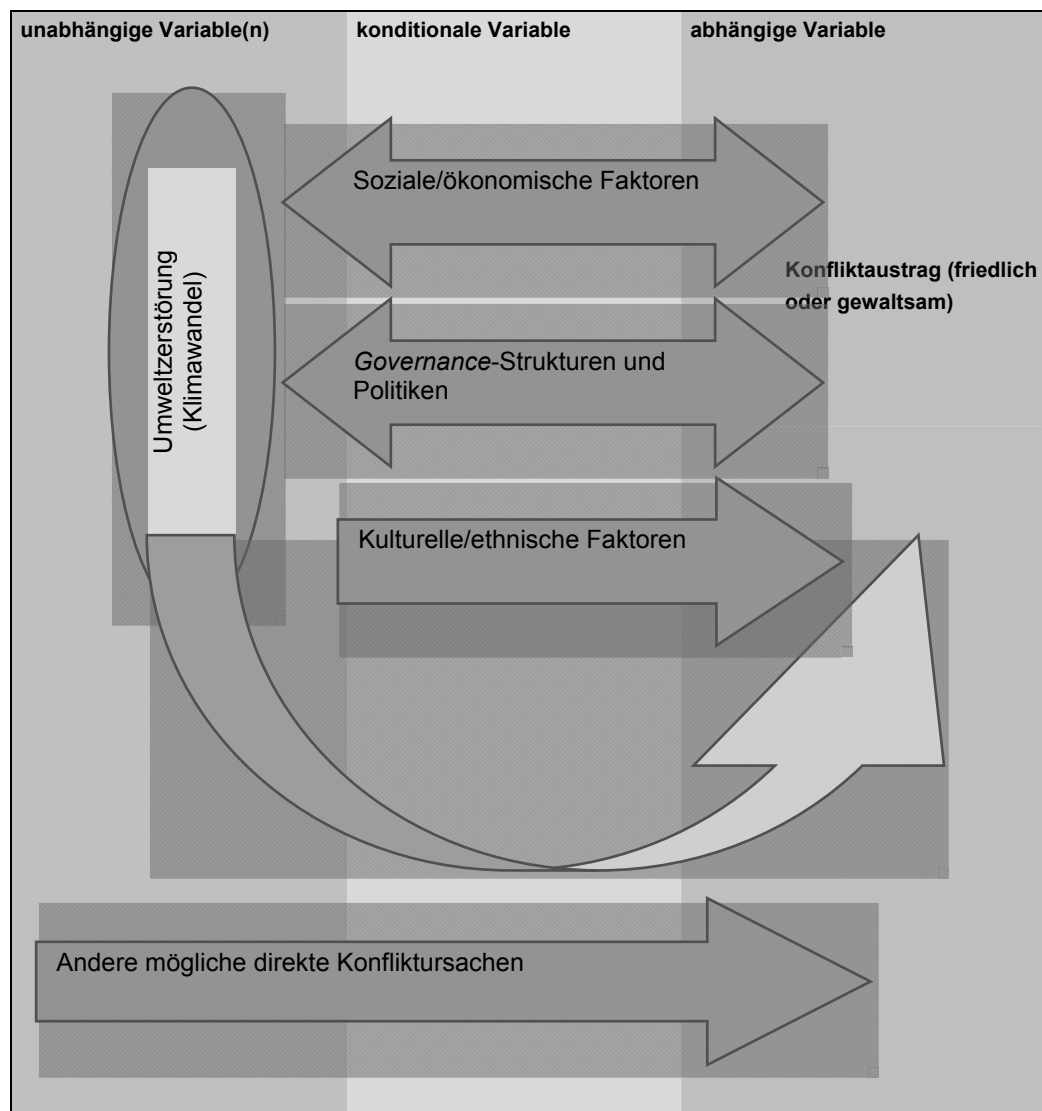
unabhängige Variable(n)

konditionale Variable

abhängige Variable

Umweltzerstörung (Klimawandel)

Soziale/ökonomische Faktoren

Konfliktaustrag (friedlich oder gewaltsam)

Governance-Strukturen und Politiken

Kulturelle/ethnische Faktoren

Andere mögliche direkte Konfliktursachen